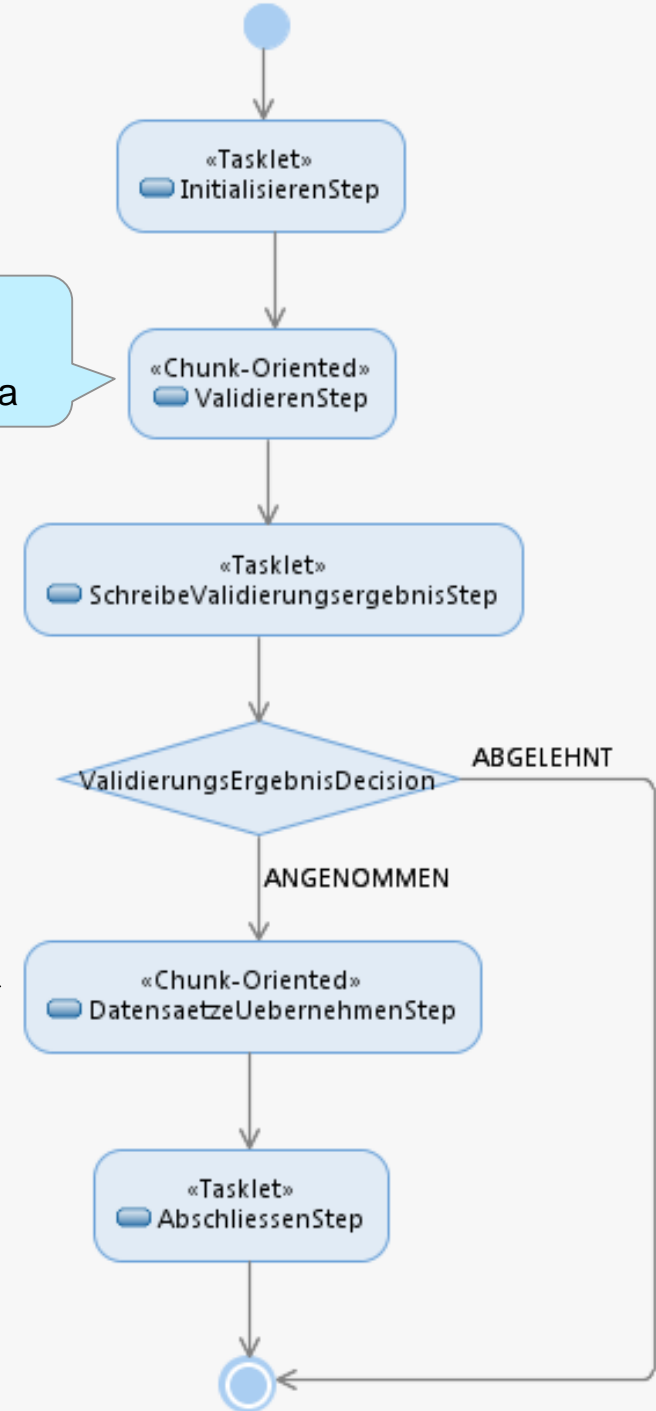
«Tasklet»
InitialisierenStep

a

«Chunk-Oriented»
ValidierenStep

«Tasklet»
SchreibeValidierungsergebnisStep

ValidierungsErgebnisDecision

ABGELEHNT

ANGENOMMEN

«Chunk-Oriented»
DatensaetzeUebernehmenStep

«Tasklet»
AbschliessenStep